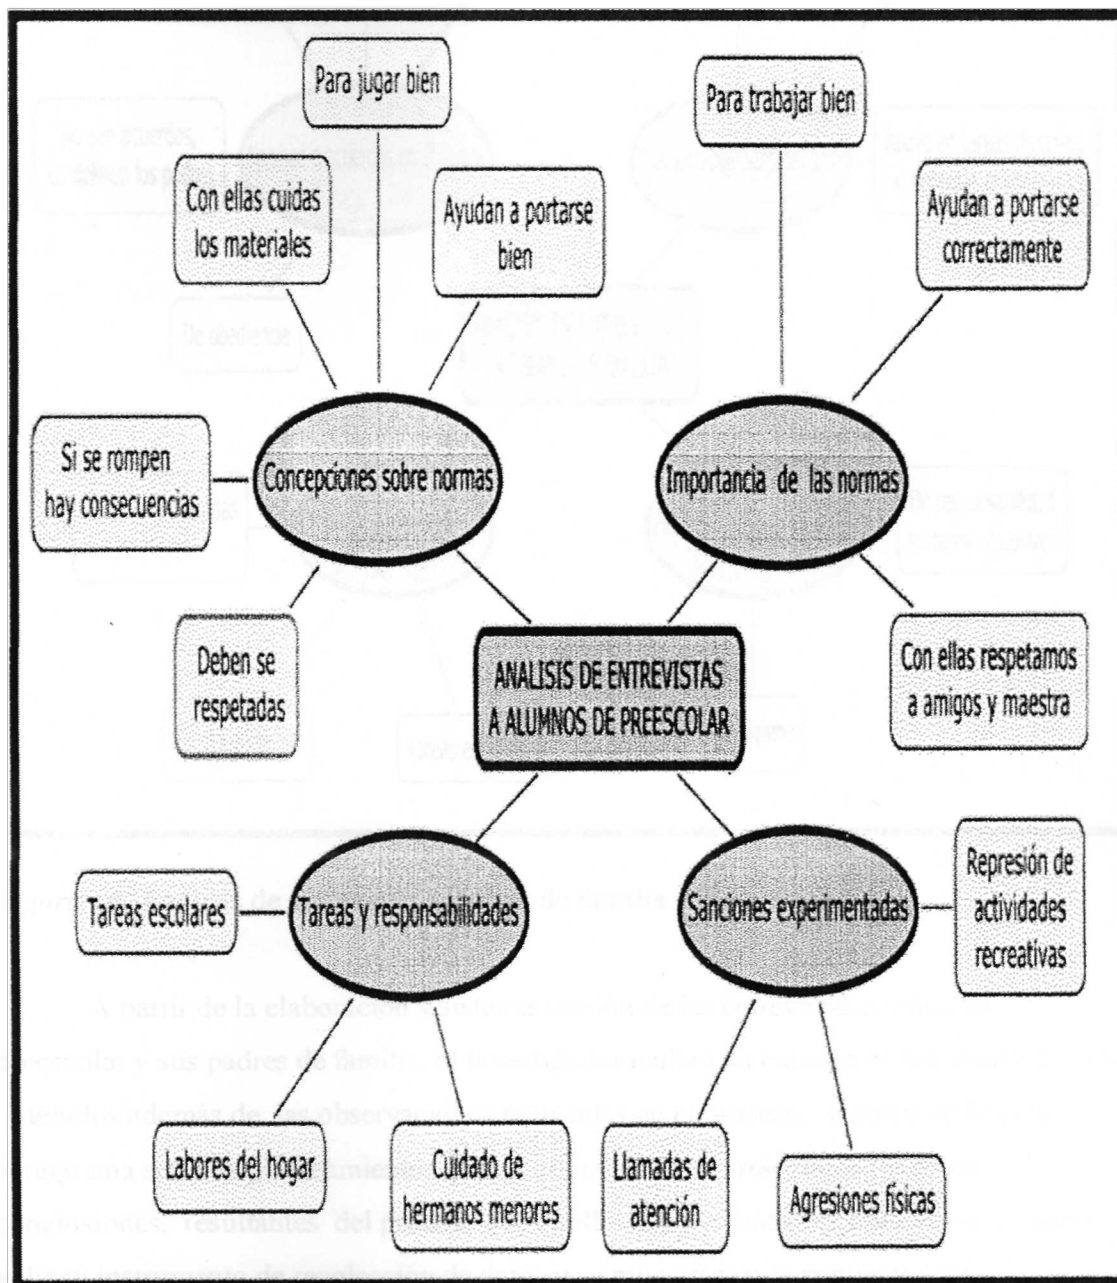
Para jugar bien

Con ellas cuidas los materiales

Ayudan a portarse bien

Para trabajar bien

Ayudan a portarse correctamente

Si se rompen hay consecuencias

Concepciones sobre normas

Importancia de las normas

Deben se respetadas

ANALISIS DE ENTREVISTAS A ALUMNOS DE PREESCOLAR

Con ellas respetamos a amigos y maestra

Tareas escolares

Tareas y responsabilidades

Sanciones experimentadas

Represión de actividades recreativas

Labores del hogar

Cuidado de hermanos menores

Llamadas de atención

Agresiones físicas